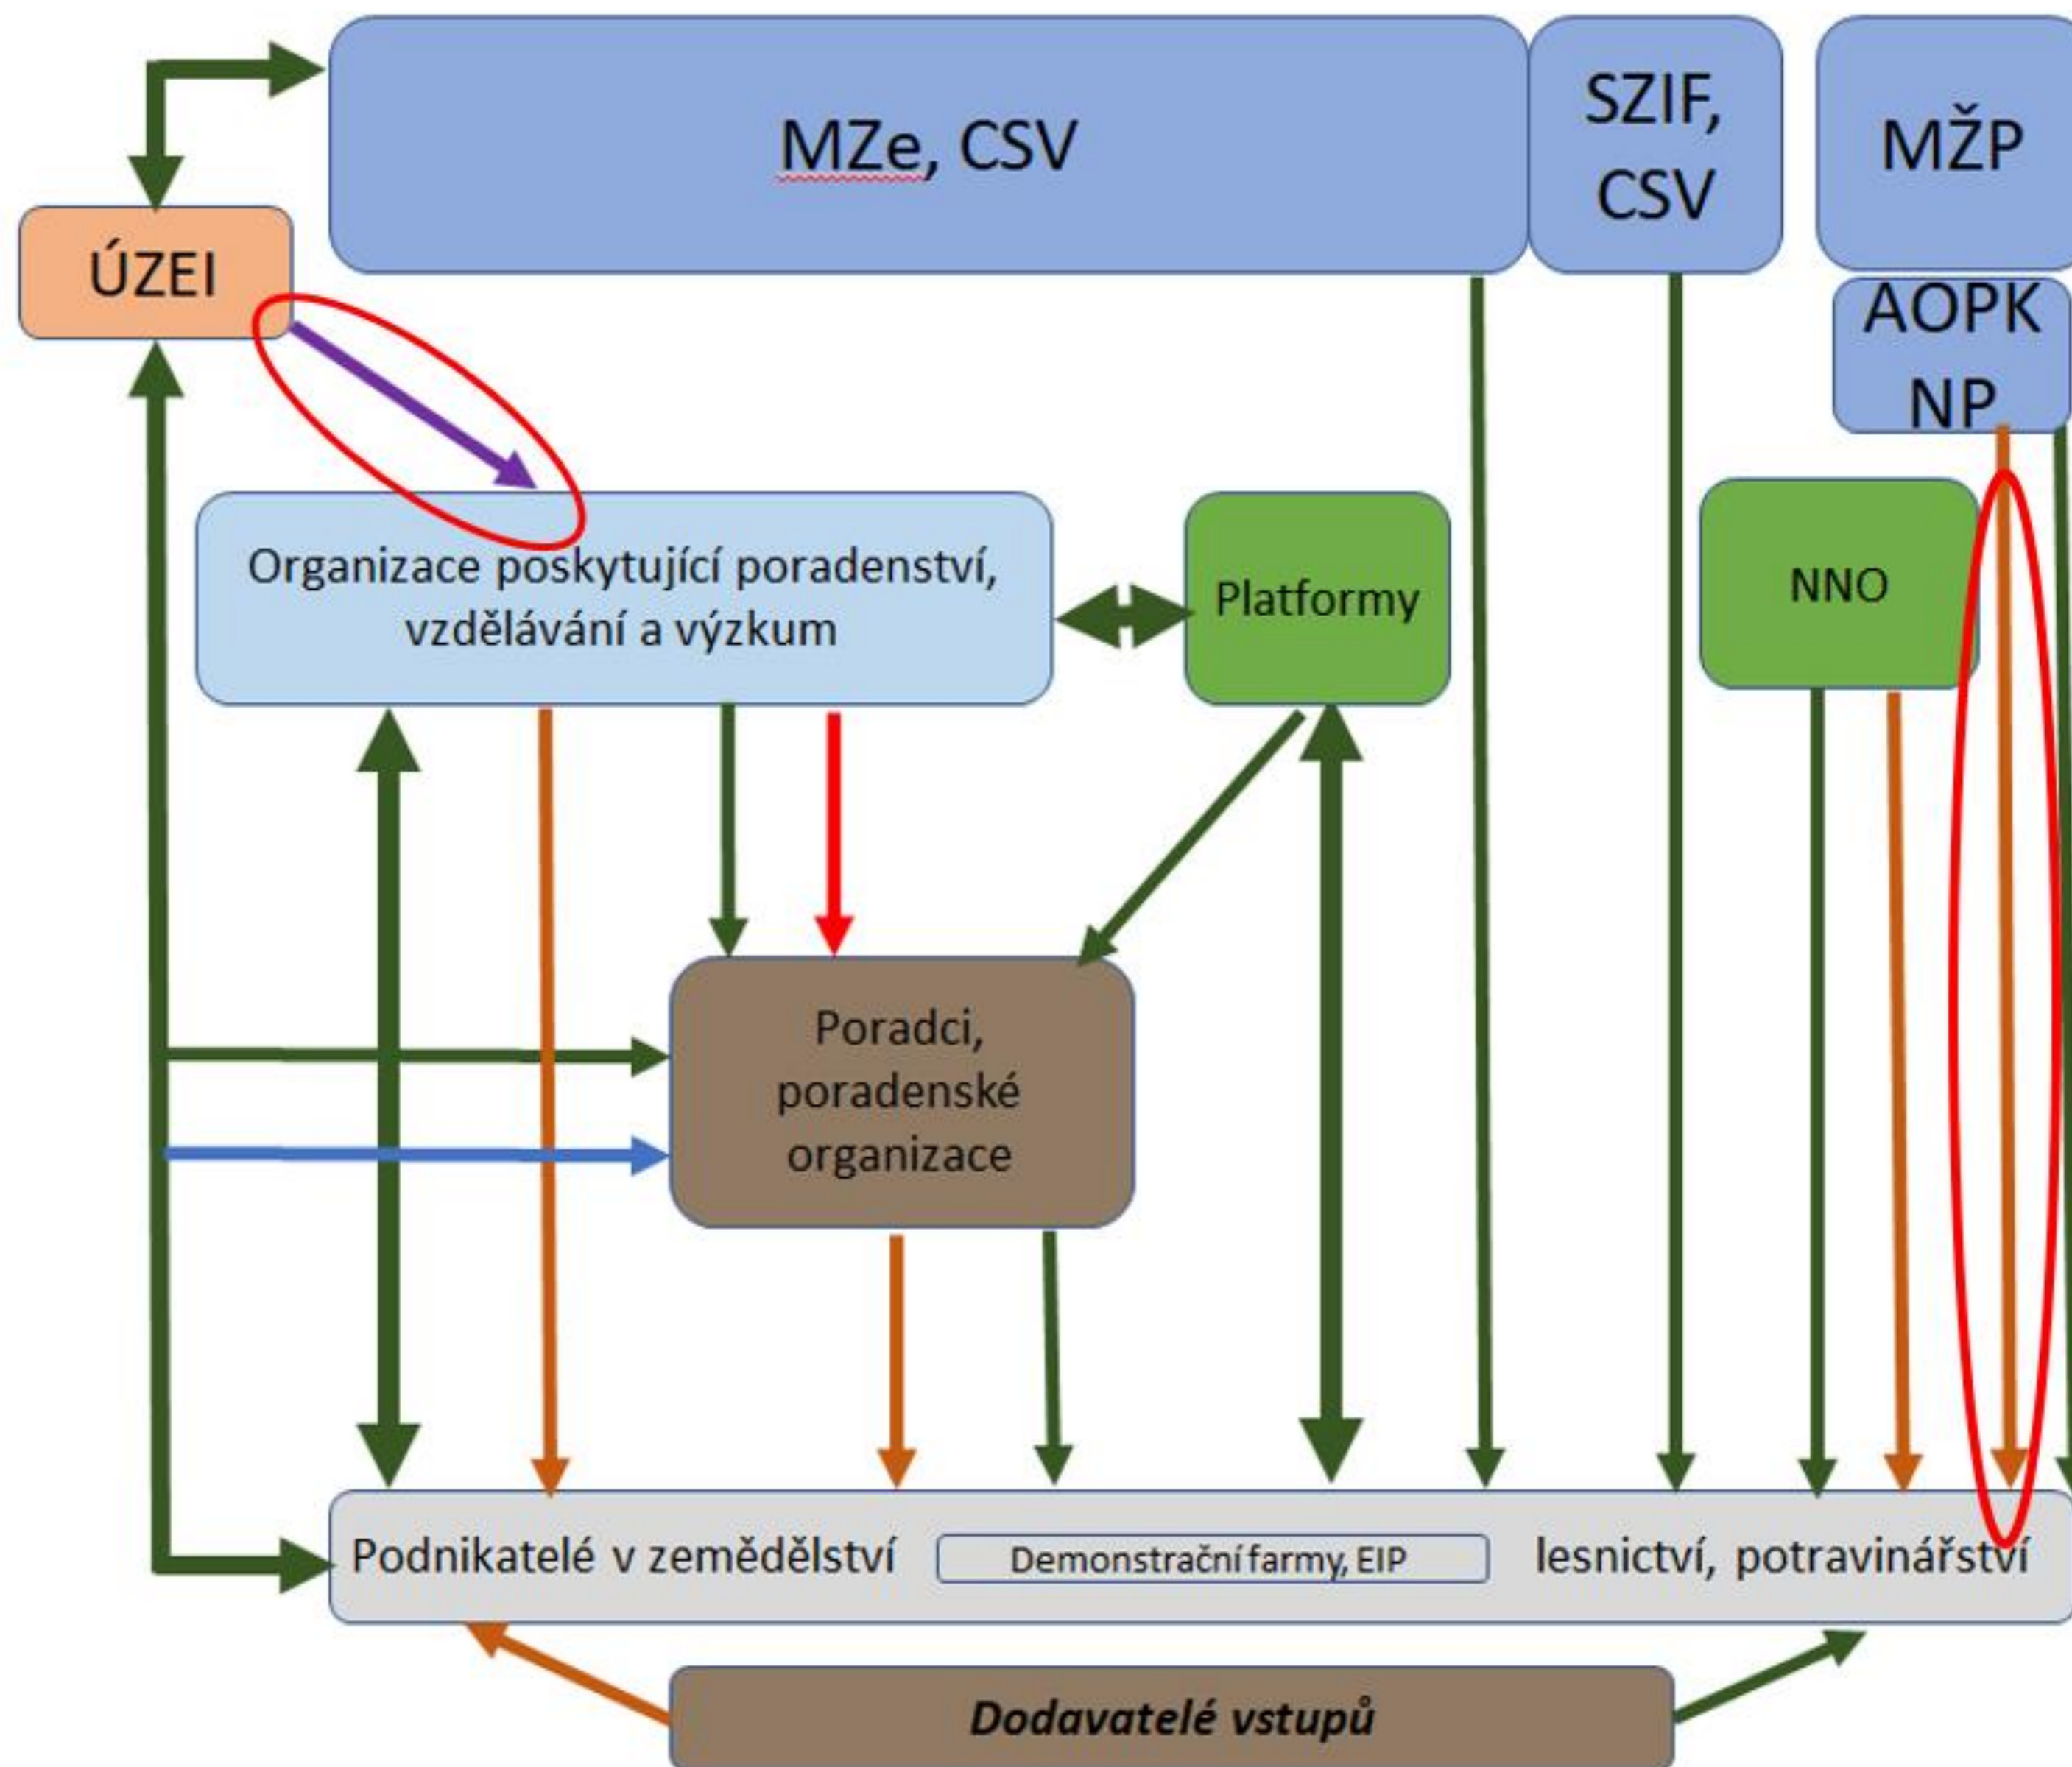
MZe, CSV

SZIF, CSV

MŽP

ÚZEI

AOPK NP

Organizace poskytující poradenství, vzdělávání a výzkum

Platformy

NNO

Poradci, poradenské organizace

Podnikatelé v zemědělství

Demonstrační farmy, EIP

lesnictví, potravinářství

Dodavatelé vstupů